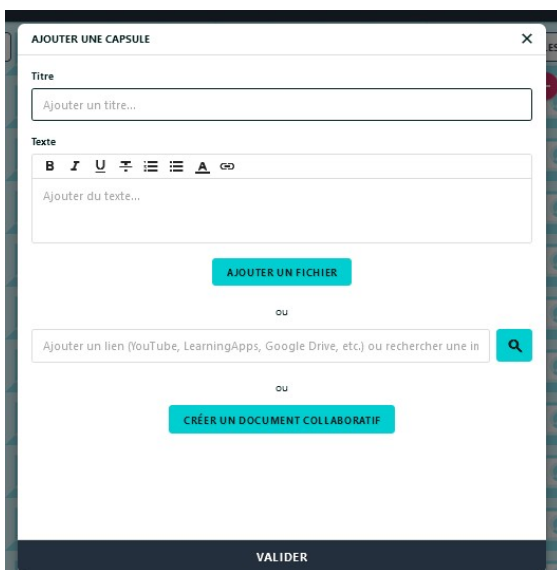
AJOUTER UNE CAPSULE ×

Titre

Ajouter un titre...

Texte

B I U A

Ajouter du texte...

AJOUTER UN FICHIER

ou

Ajouter un lien (YouTube, LearningApps, Google Drive, etc.) ou rechercher une in

ou

CRÉER UN DOCUMENT COLLABORATIF

VALIDER